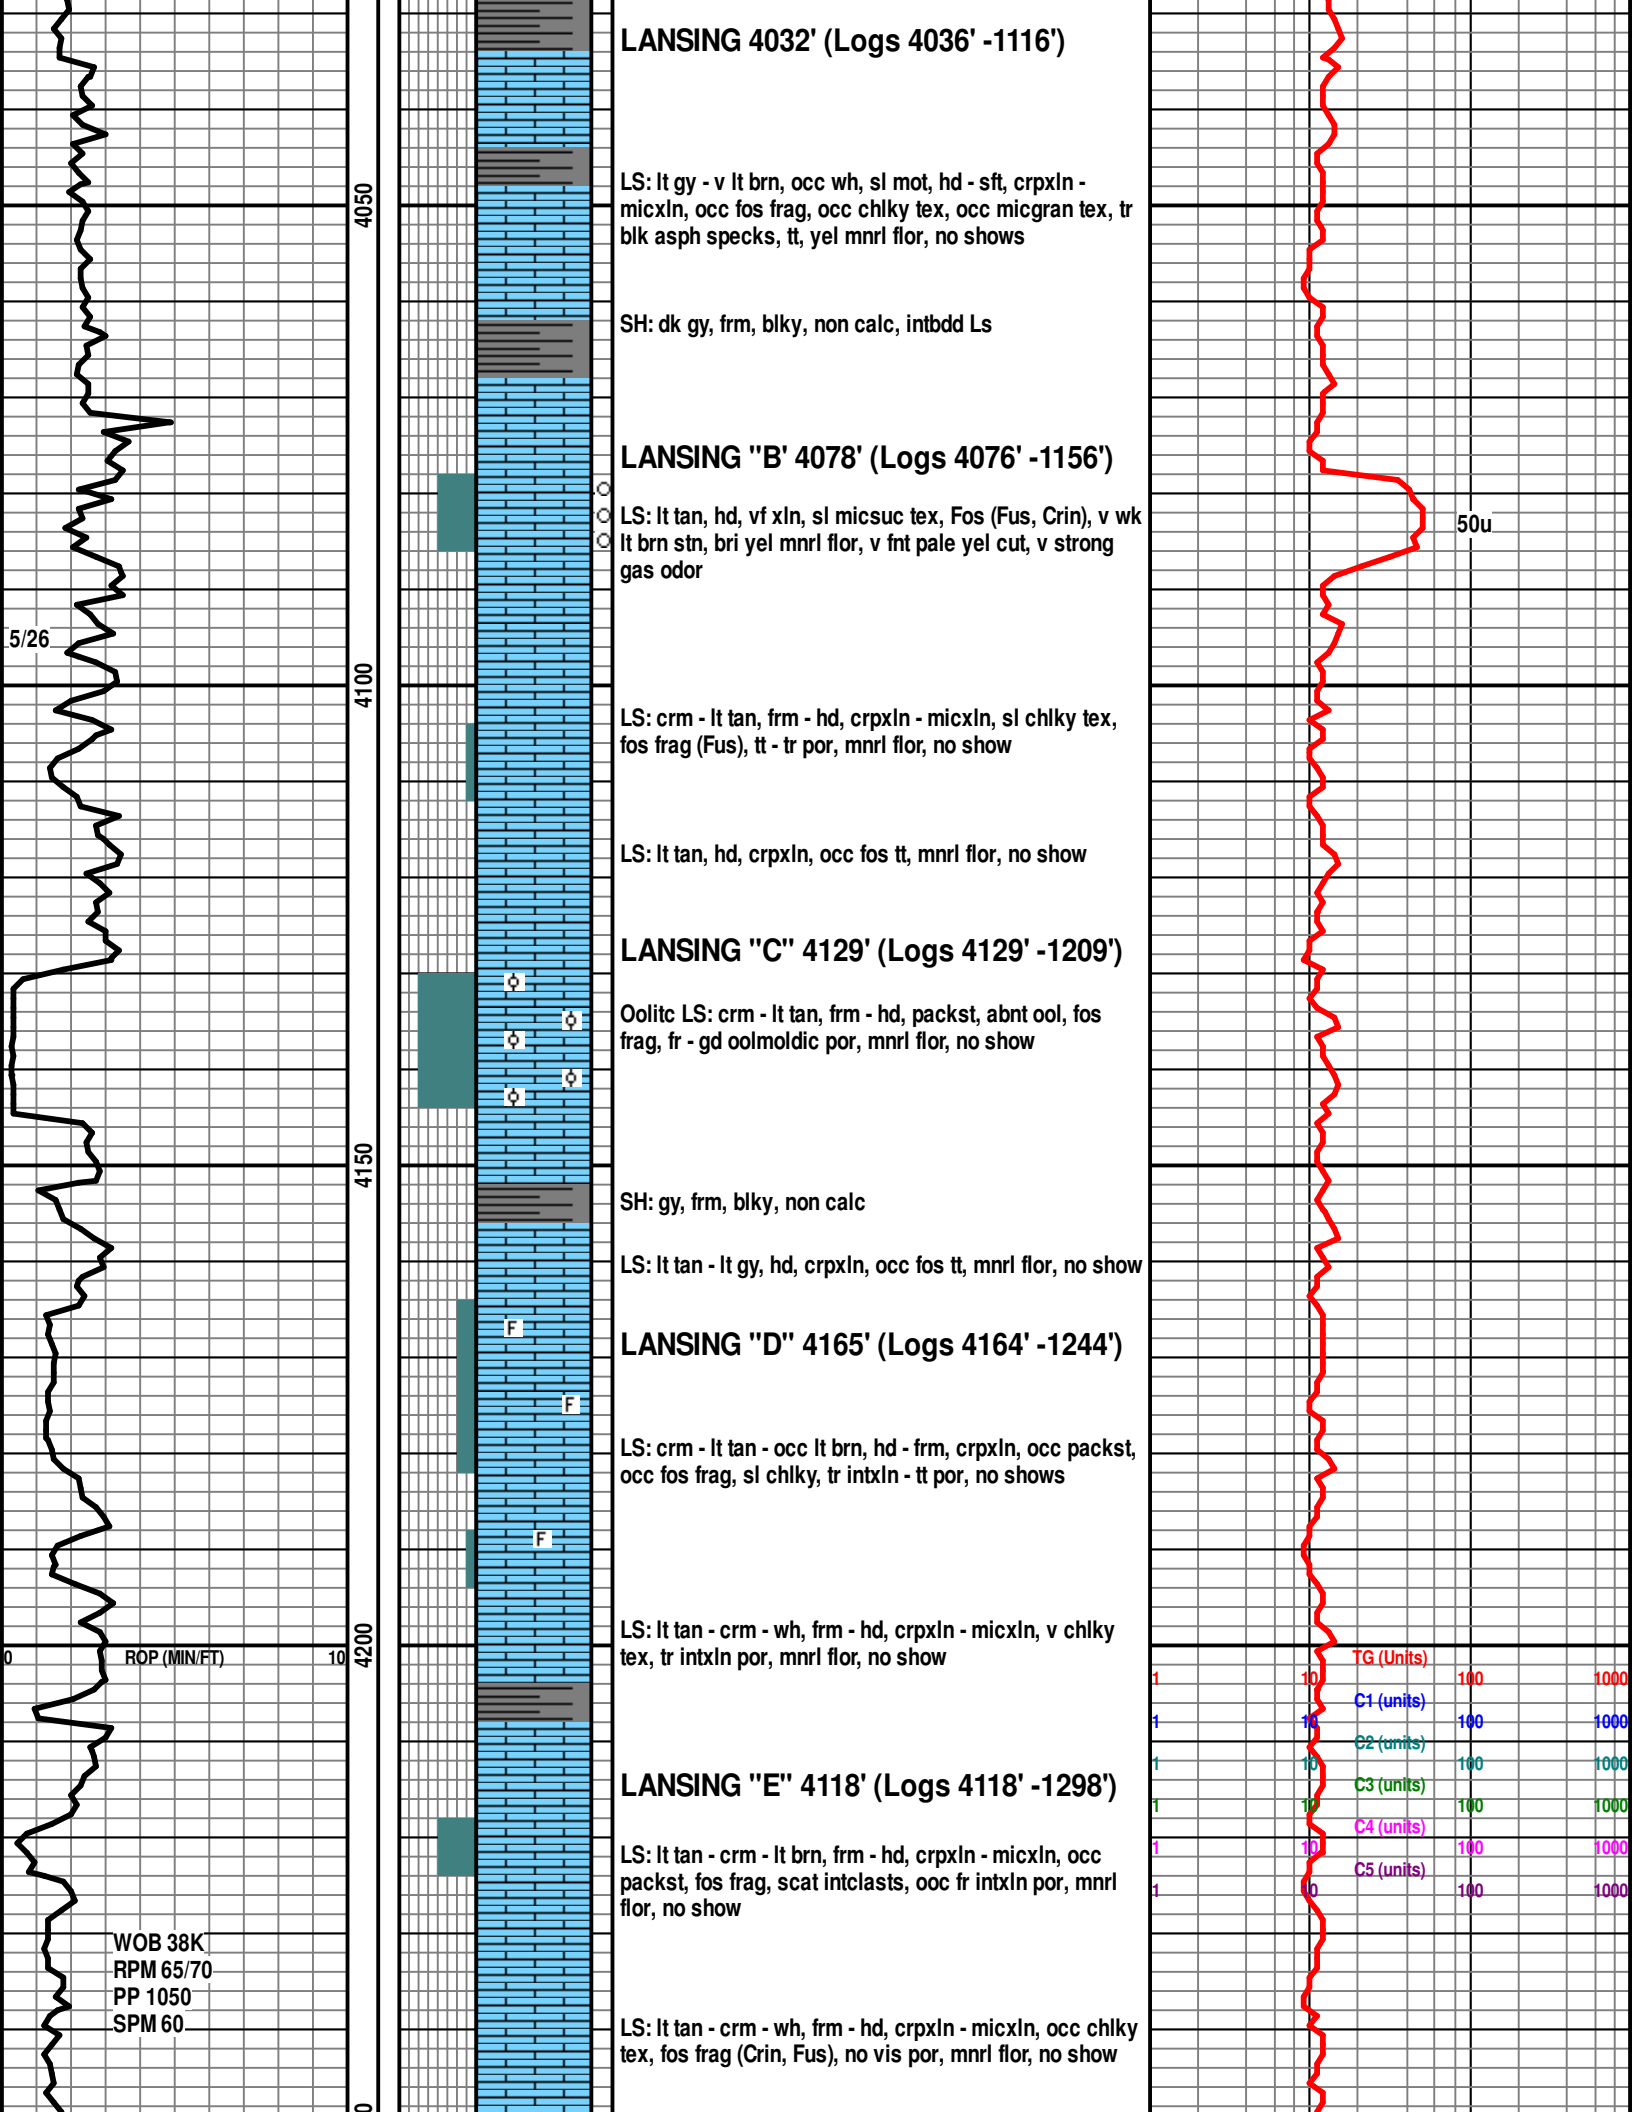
LANSING 4032' (Logs 4036' -1116')

4050

LS: lt gy - v lt brn, occ wh, sl mot, hd - sft, crpxln - micxln, occ fos frag, occ chlky tex, occ micgran tex, tr blk asph specks, tt, yel mnrl flor, no shows

SH: dk gy, frm, blky, non calc, intbdd Ls

LANSING "B' 4078' (Logs 4076' -1156')

LS: lt tan, hd, vf xln, sl micsuc tex, Fos (Fus, Crin), v wk lt brn stn, bri yel mnrl flor, v fnt pale yel cut, v strong gas odor

50u

5/26

4100

LS: crm - lt tan, frm - hd, crpxln - micxln, sl chlky tex, fos frag (Fus), tt - tr por, mnrl flor, no show

LS: lt tan, hd, crpxln, occ fos tt, mnrl flor, no show

LANSING "C" 4129' (Logs 4129' -1209')

Oolitc LS: crm - lt tan, frm - hd, packst, abnt ool, fos frag, fr - gd oolmoldic por, mnrl flor, no show

4150

SH: gy, frm, blky, non calc

LS: lt tan - lt gy, hd, crpxln, occ fos tt, mnrl flor, no show

F

LANSING "D" 4165' (Logs 4164' -1244')

F

LS: crm - lt tan - occ lt brn, hd - frm, crpxln, occ packst, occ fos frag, sl chlky, tr intxln - tt por, no shows

F

LS: lt tan - crm - wh, frm - hd, crpxln - micxln, v chlky tex, tr intxln por, mnrl flor, no show

0 ROP (MIN/FT) 10

4200

TG (Units)
1 10 100 1000
C1 (units)
1 10 100 1000
C2 (units)
1 10 100 1000
C3 (units)
1 10 100 1000
C4 (units)
1 10 100 1000
C5 (units)
1 10 100 1000

LANSING "E" 4118' (Logs 4118' -1298')

LS: lt tan - crm - lt brn, frm - hd, crpxln - micxln, occ packst, fos frag, scat intclasts, ooc fr intxln por, mnrl flor, no show

WOB 38K
RPM 65/70
PP 1050
SPM 60

LS: lt tan - crm - wh, frm - hd, crpxln - micxln, occ chlky tex, fos frag (Crin, Fus), no vis por, mnrl flor, no show